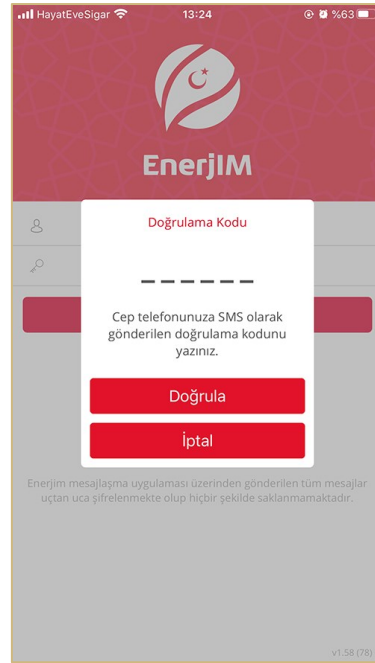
HayatEveSigar 13:24 %63

EnerjIM

Doğrulama Kodu

_ _ _ _ _ _

Cep telefonunuza SMS olarak gönderilen doğrulama kodunu yazınız.

Doğrula

İptal

Enerjim mesajlaşma uygulaması üzerinden gönderilen tüm mesajlar uçtan uca şifrelenmekte olup hiçbir şekilde saklanmamaktadır.

v1.58 (78)